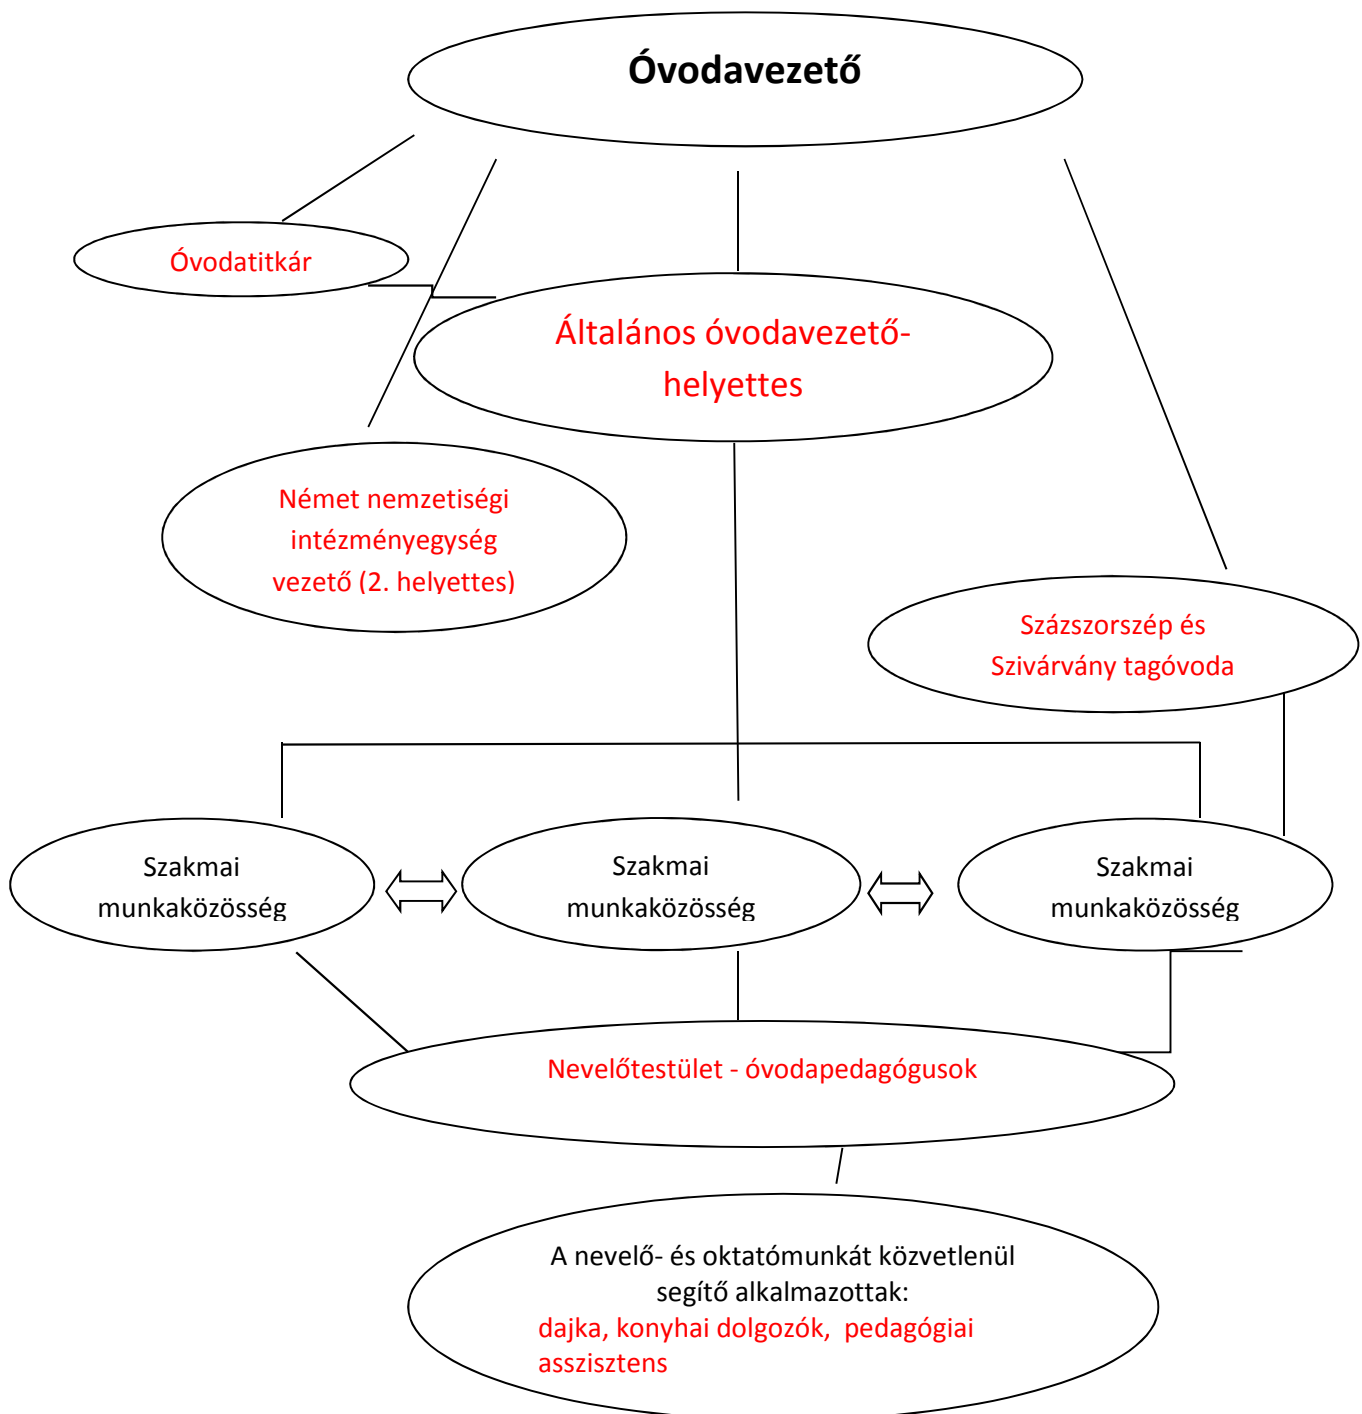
Óvodavezető

Óvodatitkár

Általános óvodavezető-helyettes

Német nemzetiségi intézményegység vezető (2. helyettes)

Százszorszép és Szivárvány tagóvoda

Szakmai munkaközösség

Szakmai munkaközösség

Szakmai munkaközösség

Nevelőtestület - óvodapedagógusok

A nevelő- és oktatómunkát közvetlenül segítő alkalmazottak:
dajka, konyhai dolgozók, pedagógiai asszisztens